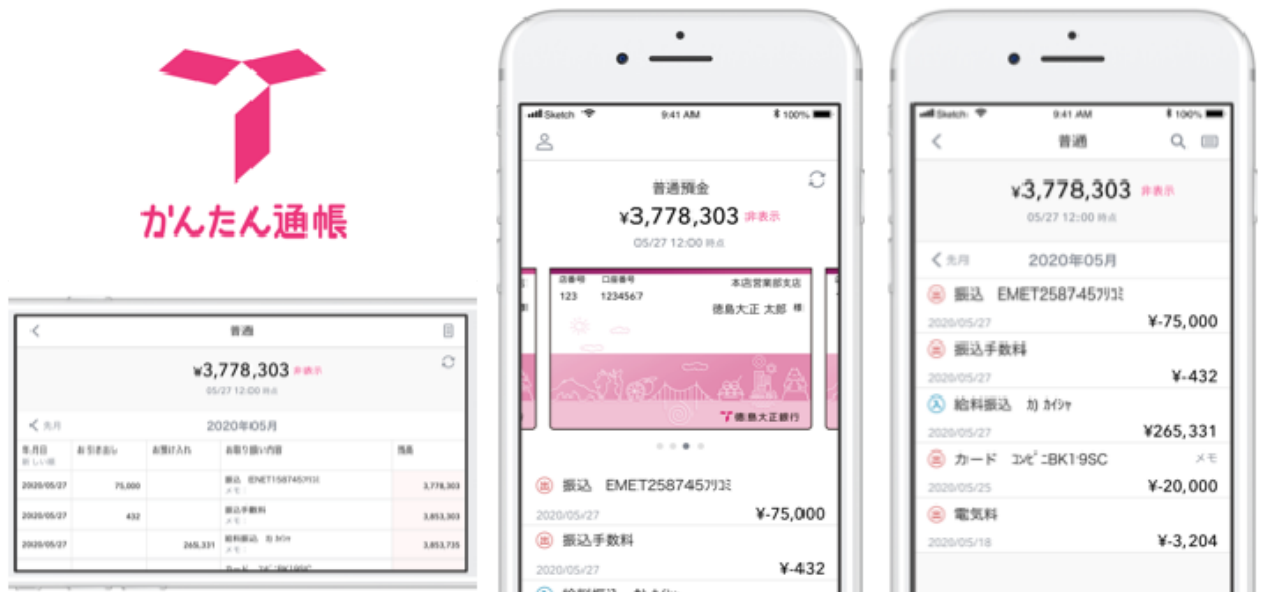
かんたん通帳

普通

¥3,778,303 非表示

05/27 12:00 時点

先月 2020年05月

| 年月日 | お引き出し | お預け入れ | お取り扱い内容 | 残高 |
|---|---|---|---|---|
| 2020/05/27 | 75,000 | | 振込 EMET158745ﾌﾘｺﾐ メモ | 3,778,303 |
| 2020/05/27 | 432 | | 振込手数料 メモ | 3,853,303 |
| 2020/05/27 | | 265,331 | 給料振込 ｶ) ｶｲｼｬ メモ | 3,853,735 |

Sketch 9:41 AM 100%

普通預金

¥3,778,303 非表示

05/27 12:00 時点

店番号 口座番号 本店営業部支店
123 1234567
徳島大正 太郎 様

徳島大正銀行

振込 EMET258745ﾌﾘｺﾐ
2020/05/27 ¥-75,000

振込手数料
2020/05/27 ¥-432

Sketch 9:41 AM 100%

普通

¥3,778,303 非表示

05/27 12:00 時点

先月 2020年05月

振込 EMET258745ﾌﾘｺﾐ
2020/05/27 ¥-75,000

振込手数料
2020/05/27 ¥-432

給料振込 ｶ) ｶｲｼｬ
2020/05/27 ¥265,331

カード ｺﾝﾋﾞﾆBK1-9SC メモ
2020/05/25 ¥-20,000

電気料
2020/05/18 ¥-3,204